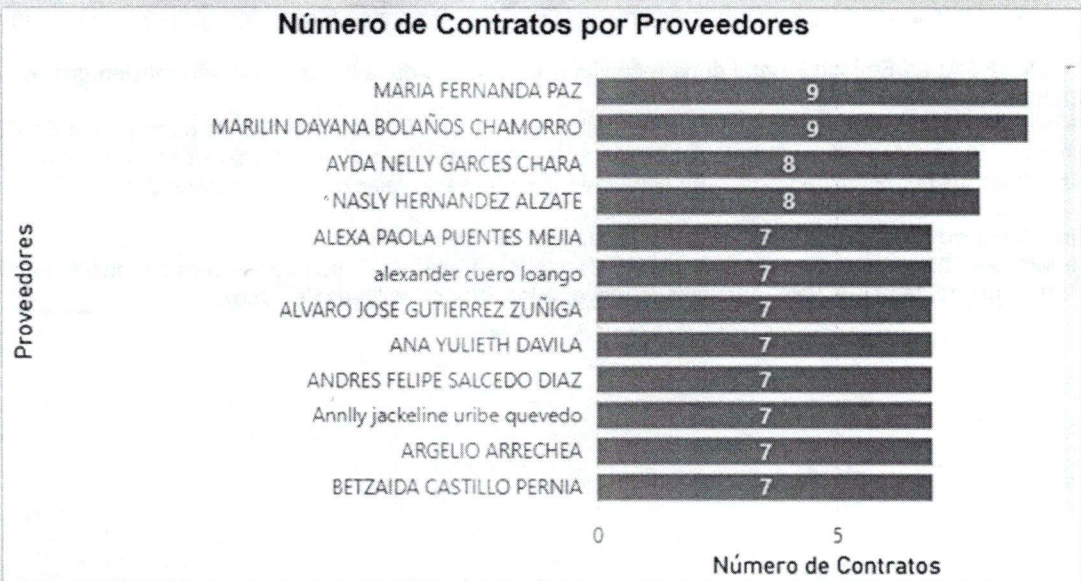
Número de Contratos por Proveedores

Proveedores

MARIA FERNANDA PAZ 9
MARILIN DAYANA BOLAÑOS CHAMORRO 9
AYDA NELLY GARCES CHARA 8
NASLY HERNANDEZ ALZATE 8
ALEXA PAOLA PUENTES MEJIA 7
alexander cuero loango 7
ALVARO JOSE GUTIERREZ ZUÑIGA 7
ANA YULIETH DAVILA 7
ANDRES FELIPE SALCEDO DIAZ 7
Annlly jackeline uribe quevedo 7
ARGELIO ARRECHEA 7
BETZAIDA CASTILLO PERNIA 7

0
5

Número de Contratos